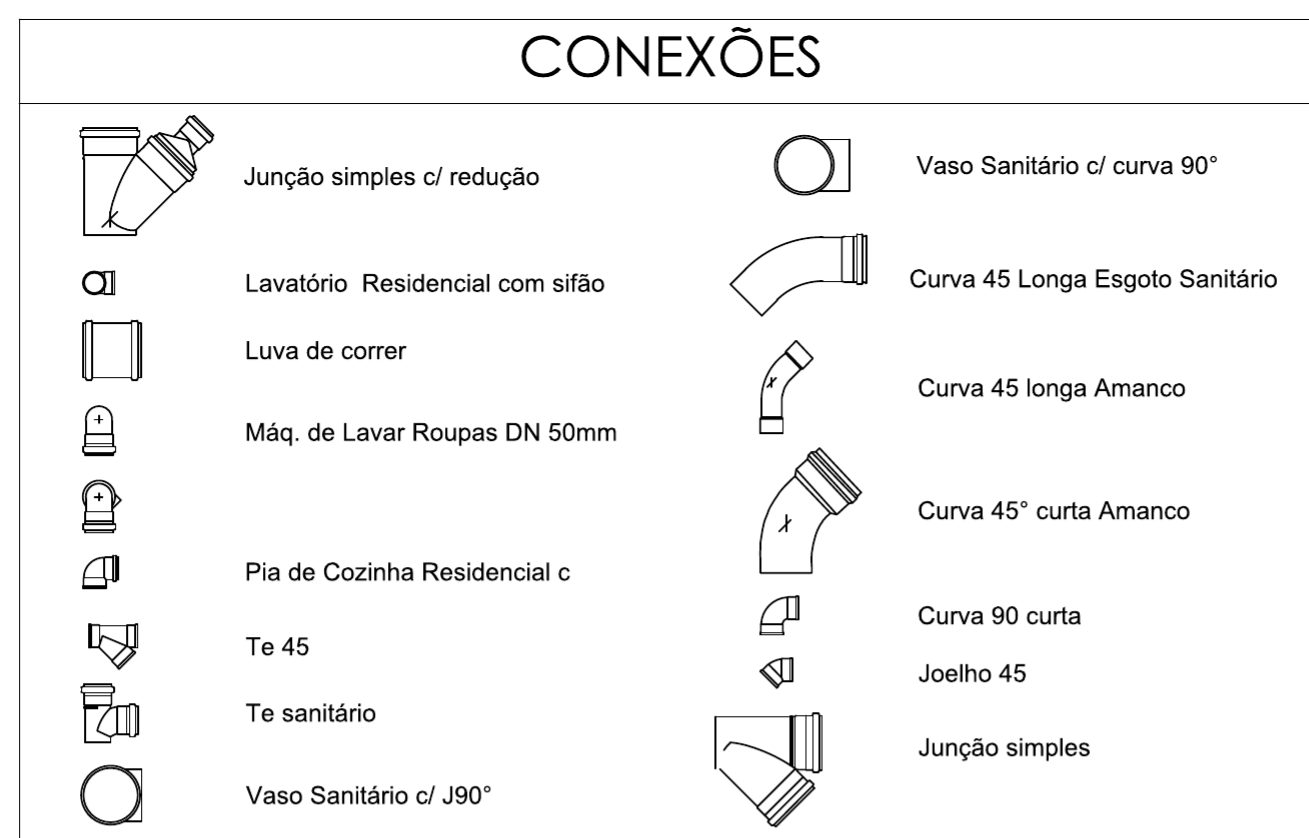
CONEXÕES

Junção simples c/ redução

Lavatório Residencial com sifão

Luva de correr

Máq. de Lavar Roupas DN 50mm

Pia de Cozinha Residencial c

Te 45

Te sanitário

Vaso Sanitário c/ J90°

Vaso Sanitário c/ curva 90°

Curva 45 Longa Esgoto Sanitário

Curva 45 longa Amanco

Curva 45° curta Amanco

Curva 90 curta

Joelho 45

Junção simples